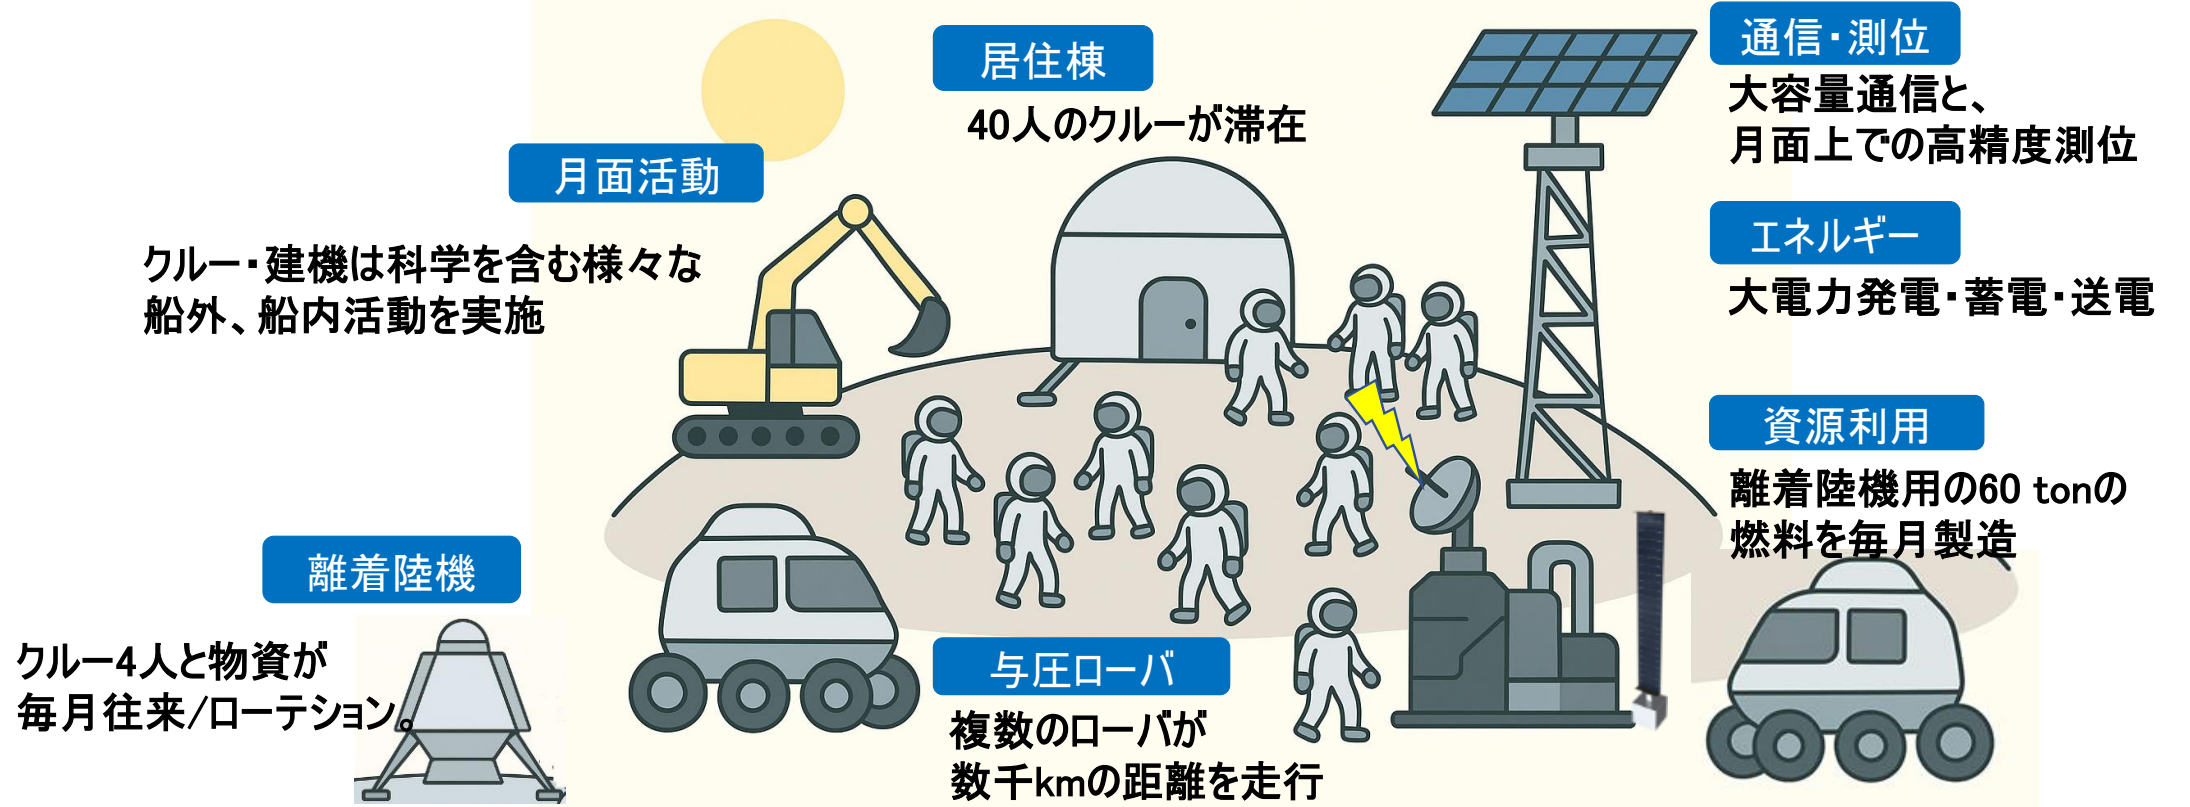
居住棟

40人のクルーが滞在

通信・測位

大容量通信と、月面上での高精度測位

月面活動

クルー・建機は科学を含む様々な船外、船内活動を実施

エネルギー

大電力発電・蓄電・送電

資源利用

離着陸機用の60 tonの燃料を毎月製造

離着陸機

クルー4人と物資が毎月往来/ローテション。

与圧ローバ

複数のローバが数千kmの距離を走行